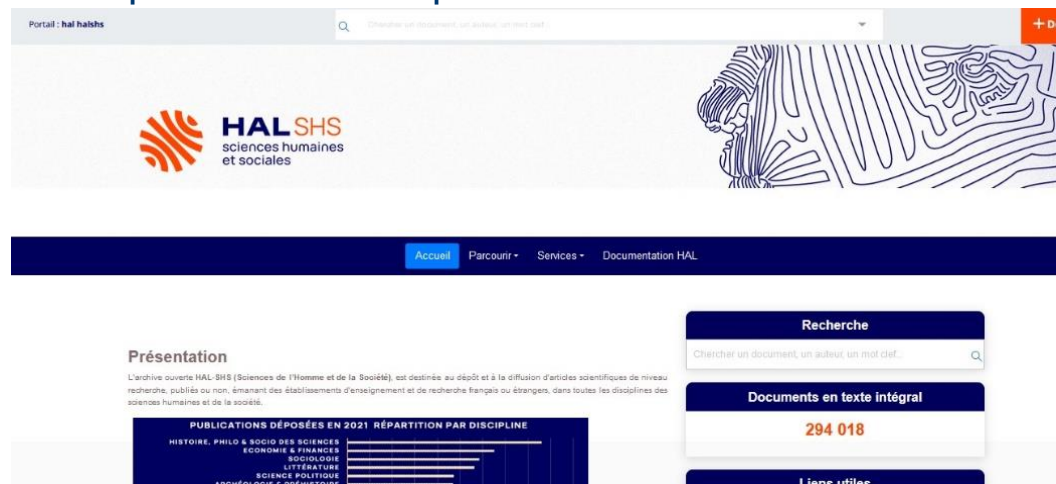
Portail : hal halshs

Chercher un document, un auteur, un mot clef...

+ D

HAL SHS
sciences humaines
et sociales

Accueil Parcourir Services Documentation HAL

Présentation

L'archive ouverte HAL-SHS (Sciences de l'Homme et de la Société), est destinée au dépôt et à la diffusion d'articles scientifiques de niveau recherche, publiés ou non, émanant des établissements d'enseignement et de recherche français ou étrangers, dans toutes les disciplines des sciences humaines et de la société.

PUBLICATIONS DÉPOSÉES EN 2021 RÉPARTITION PAR DISCIPLINE

HISTOIRE, PHILO & SOCIO DES SCIENCES
ECONOMIE & FINANCES
SOCIOLOGIE
LITTÉRATURE
SCIENCE POLITIQUE
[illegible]

Recherche

Chercher un document, un auteur, un mot clef...

Documents en texte intégral

294 018

Liens utiles